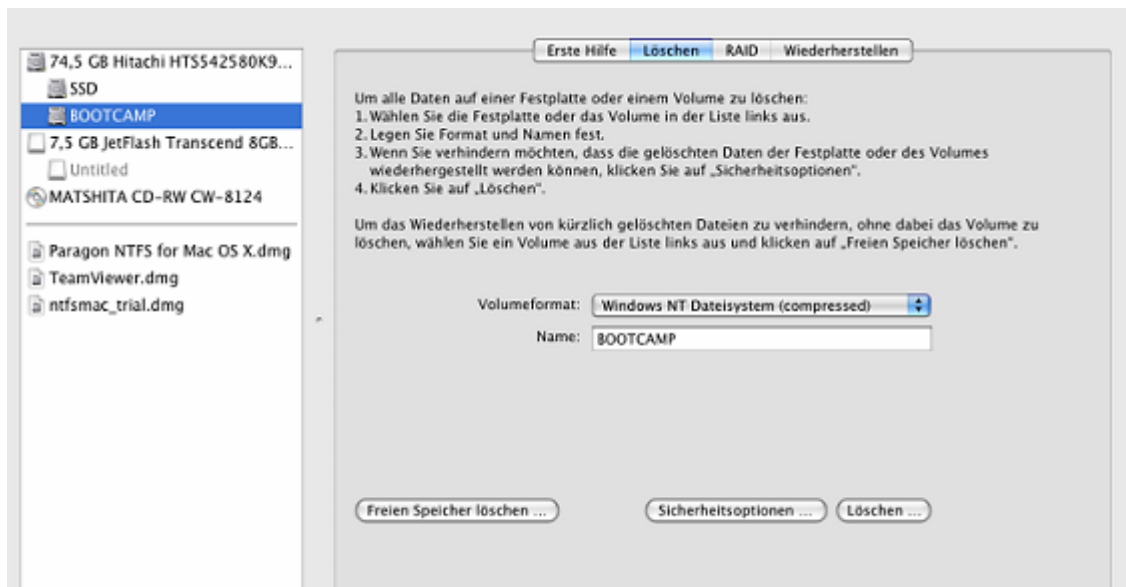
74,5 GB Hitachi HTS542580K9...
SSD
BOOTCAMP
7,5 GB JetFlash Transcend 8GB...
Untitled
MATSHITA CD-RW CW-8124

Paragon NTFS for Mac OS X.dmg
TeamViewer.dmg
ntfsmac_trial.dmg

Erste Hilfe | Löschen | RAID | Wiederherstellen

Um alle Daten auf einer Festplatte oder einem Volume zu löschen:
1. Wählen Sie die Festplatte oder das Volume in der Liste links aus.
2. Legen Sie Format und Namen fest.
3. Wenn Sie verhindern möchten, dass die gelöschten Daten der Festplatte oder des Volumes wiederhergestellt werden können, klicken Sie auf „Sicherheitsoptionen".
4. Klicken Sie auf „Löschen".

Um das Wiederherstellen von kürzlich gelöschten Dateien zu verhindern, ohne dabei das Volume zu löschen, wählen Sie ein Volume aus der Liste links aus und klicken auf „Freien Speicher löschen".

Volumeformat: Windows NT Dateisystem (compressed)
Name: BOOTCAMP

Freien Speicher löschen ...
Sicherheitsoptionen ...
Löschen ...